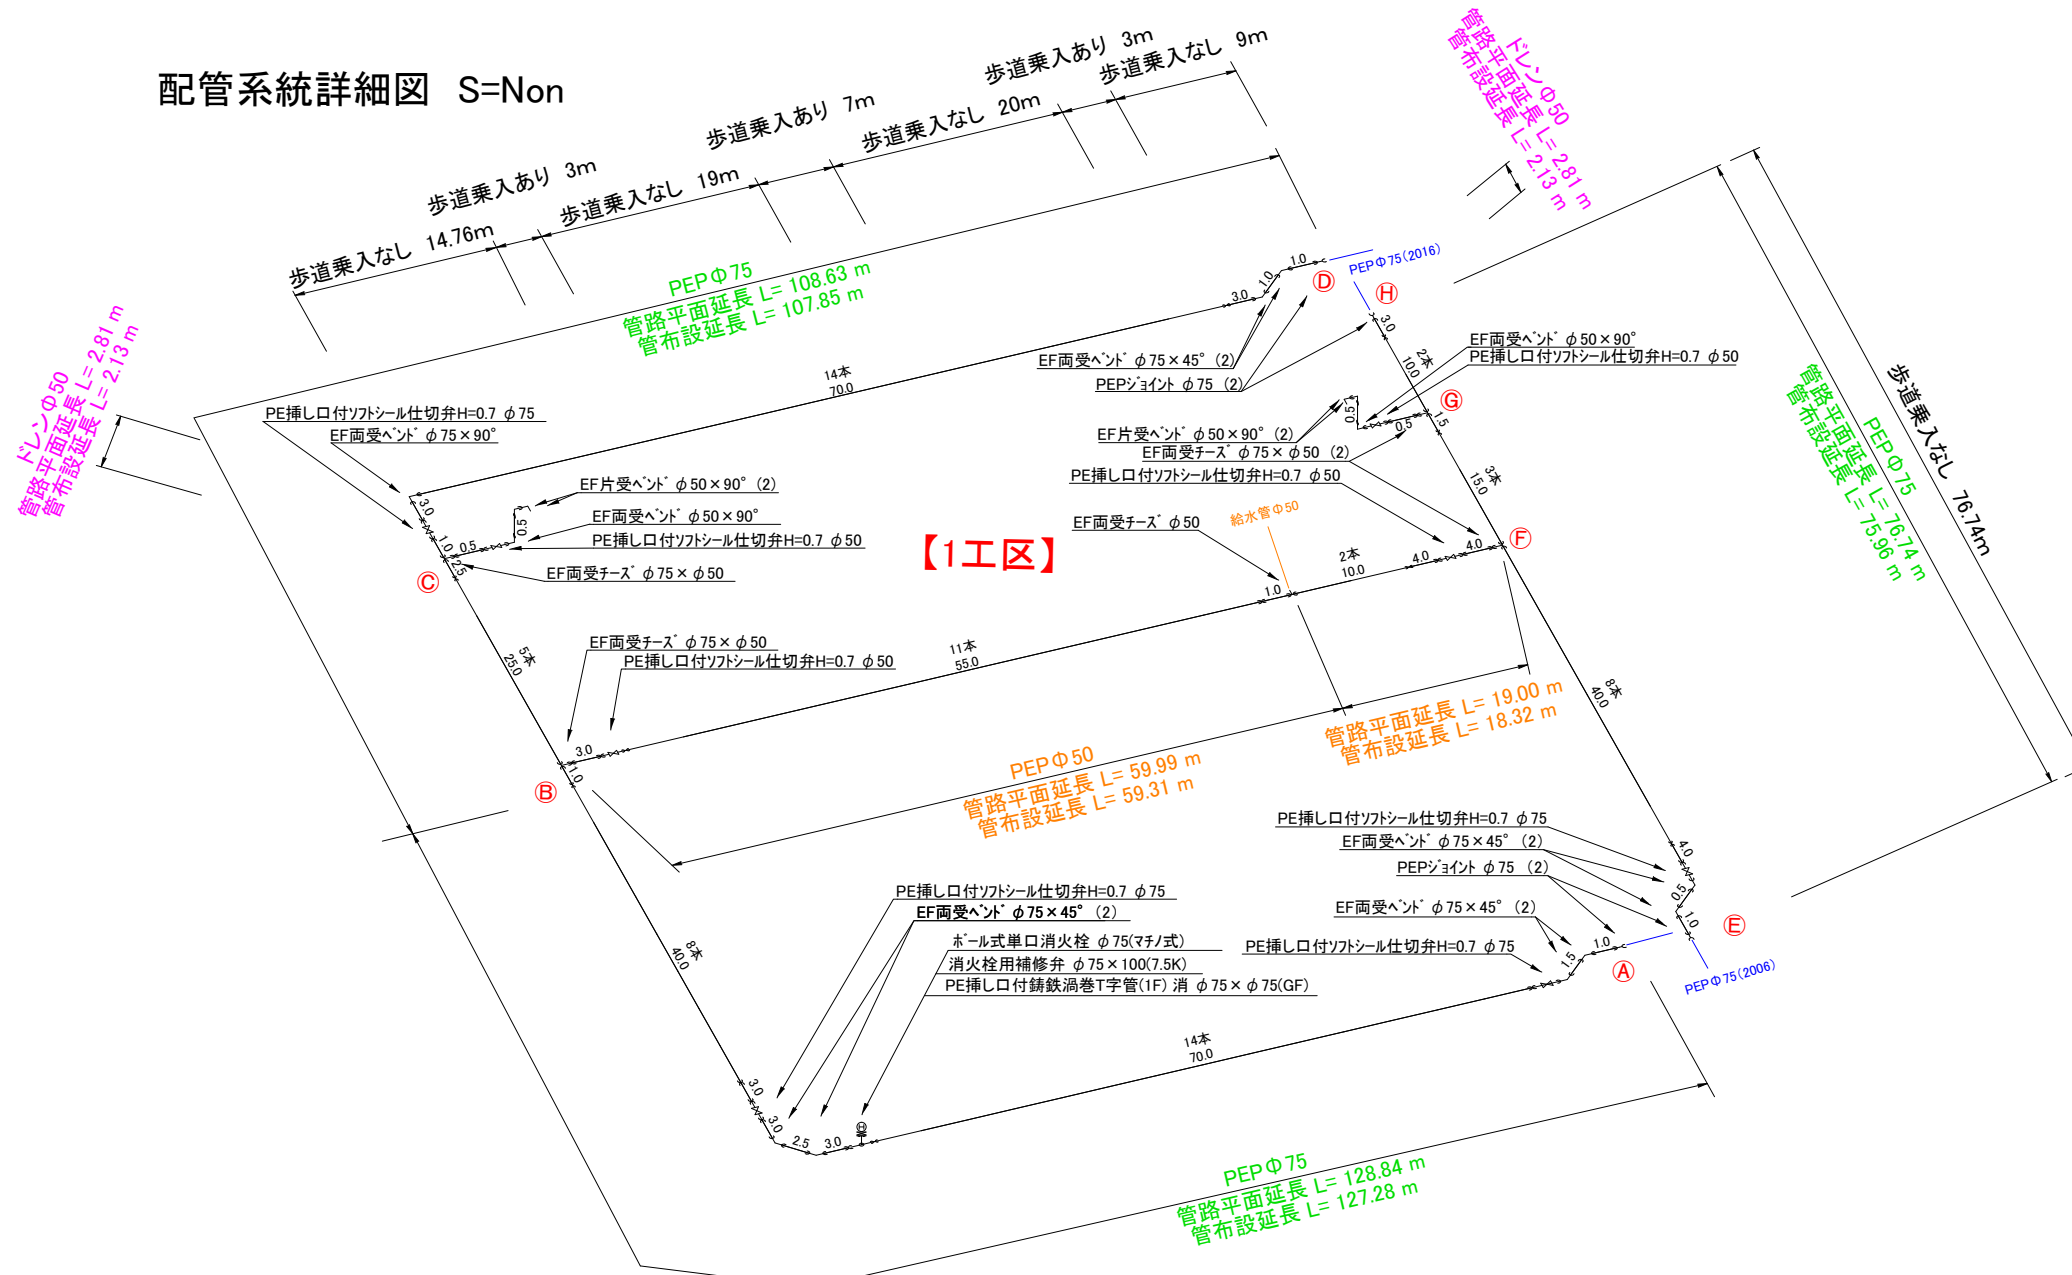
配管系統詳細図 S=Non

歩道乗入なし 14.76m
歩道乗入あり 3m
歩道乗入なし 19m
歩道乗入あり 7m
歩道乗入なし 20m
歩道乗入あり 3m
歩道乗入なし 9m

ドレンΦ50
管路平面延長 L= 2.81 m
管布設延長 L= 2.13 m

PEPΦ75
管路平面延長 L= 108.63 m
管布設延長 L= 107.85 m

ドレンΦ50
管路平面延長 L= 2.81 m
管布設延長 L= 2.13 m

PEPΦ75(2016)
Ⓓ
Ⓗ
1.0
1.0
3.0
3.0
14本
70.0
EF両受ベンド φ75×45°(2)
PEPジョイント φ75 (2)
EF両受ベンド φ50×90°
PE挿し口付ソフトシール仕切弁H=0.7 φ50
2本
10.0
Ⓖ
0.5
0.5
1.5
EF片受ベンド φ50×90°(2)
EF両受チーズ φ75×φ50 (2)
PE挿し口付ソフトシール仕切弁H=0.7 φ50
3本
15.0

歩道乗入なし 76.74m

PEPΦ75
管路平面延長 L= 76.74 m
管布設延長 L= 75.96 m

PE挿し口付ソフトシール仕切弁H=0.7 φ75
EF両受ベンド φ75×90°
EF片受ベンド φ50×90°(2)
EF両受ベンド φ50×90°
PE挿し口付ソフトシール仕切弁H=0.7 φ50
EF両受チーズ φ75×φ50
3.0
0.5
1.0
0.5
2.5
Ⓒ

【1工区】

EF両受チーズ φ50
給水管Φ50
2本
10.0
4.0
4.0
1.0
Ⓕ

5本
25.0
EF両受チーズ φ75×φ50
PE挿し口付ソフトシール仕切弁H=0.7 φ50
11本
55.0
3.0
1.0
Ⓑ

管路平面延長 L= 19.00 m
管布設延長 L= 18.32 m

8本
40.0

PEPΦ50
管路平面延長 L= 59.99 m
管布設延長 L= 59.31 m

PE挿し口付ソフトシール仕切弁H=0.7 φ75
EF両受ベンド φ75×45°(2)
PEPジョイント φ75 (2)
EF両受ベンド φ75×45°(2)
PE挿し口付ソフトシール仕切弁H=0.7 φ75
4.0
0.5
1.0
1.0
1.5
Ⓔ
Ⓐ
PEPΦ75(2006)

PE挿し口付ソフトシール仕切弁H=0.7 φ75
EF両受ベンド φ75×45°(2)
ボール式単口消火栓 φ75(マチノ式)
消火栓用補修弁 φ75×100(7.5K)
PE挿し口付鋳鉄渦巻T字管(1F) 消 φ75×φ75(GF)

8本
40.0
3.0
3.0
2.5
3.0
14本
70.0

PEPΦ75
管路平面延長 L= 128.84 m
管布設延長 L= 127.28 m